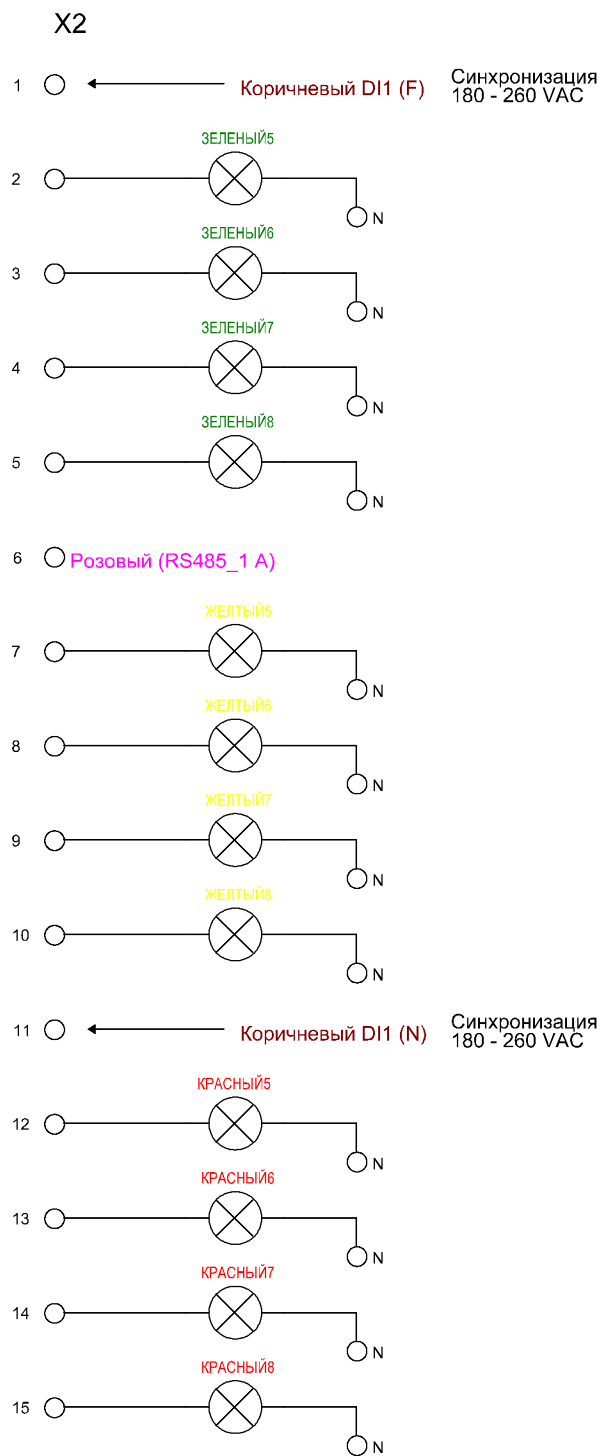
X2

1 Коричневый DI1 (F) Синхронизация 180 - 260 VAC

ЗЕЛЕНЫЙ5
2 N

ЗЕЛЕНЫЙ6
3 N

ЗЕЛЕНЫЙ7
4 N

ЗЕЛЕНЫЙ8
5 N

6 Розовый (RS485_1 A)

ЖЕЛТЫЙ5
7 N

ЖЕЛТЫЙ6
8 N

ЖЕЛТЫЙ7
9 N

ЖЕЛТЫЙ8
10 N

11 Коричневый DI1 (N) Синхронизация 180 - 260 VAC

КРАСНЫЙ5
12 N

КРАСНЫЙ6
13 N

КРАСНЫЙ7
14 N

КРАСНЫЙ8
15 N